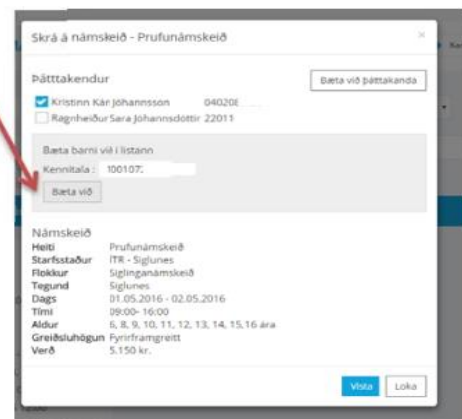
Skrá á námskeið - Prufunámskeið

×

Þátttakendur

Bæta við þátttakanda

Kristinn Kár Jóhannsson 040208

Ragnheiður Sara Jóhannsdóttir 22011

Bæta barni við í listann

Kennitala : 100107

Bæta við

Námskeið

| | |
|---|---|
| **Heiti** | Prufunámskeið |
| **Starfsstaður** | ÍTR - Siglunes |
| **Flokkur** | Siglinganámskeið |
| **Tegund** | Siglunes |
| **Dags** | 01.05.2016 - 02.05.2016 |
| **Tími** | 09:00- 16:00 |
| **Aldur** | 6, 8, 9, 10, 11, 12, 13, 14, 15,16 ára |
| **Greiðsluhögun** | Fyrirframgreitt |
| **Verð** | 5.150 kr. |

Vista

Loka